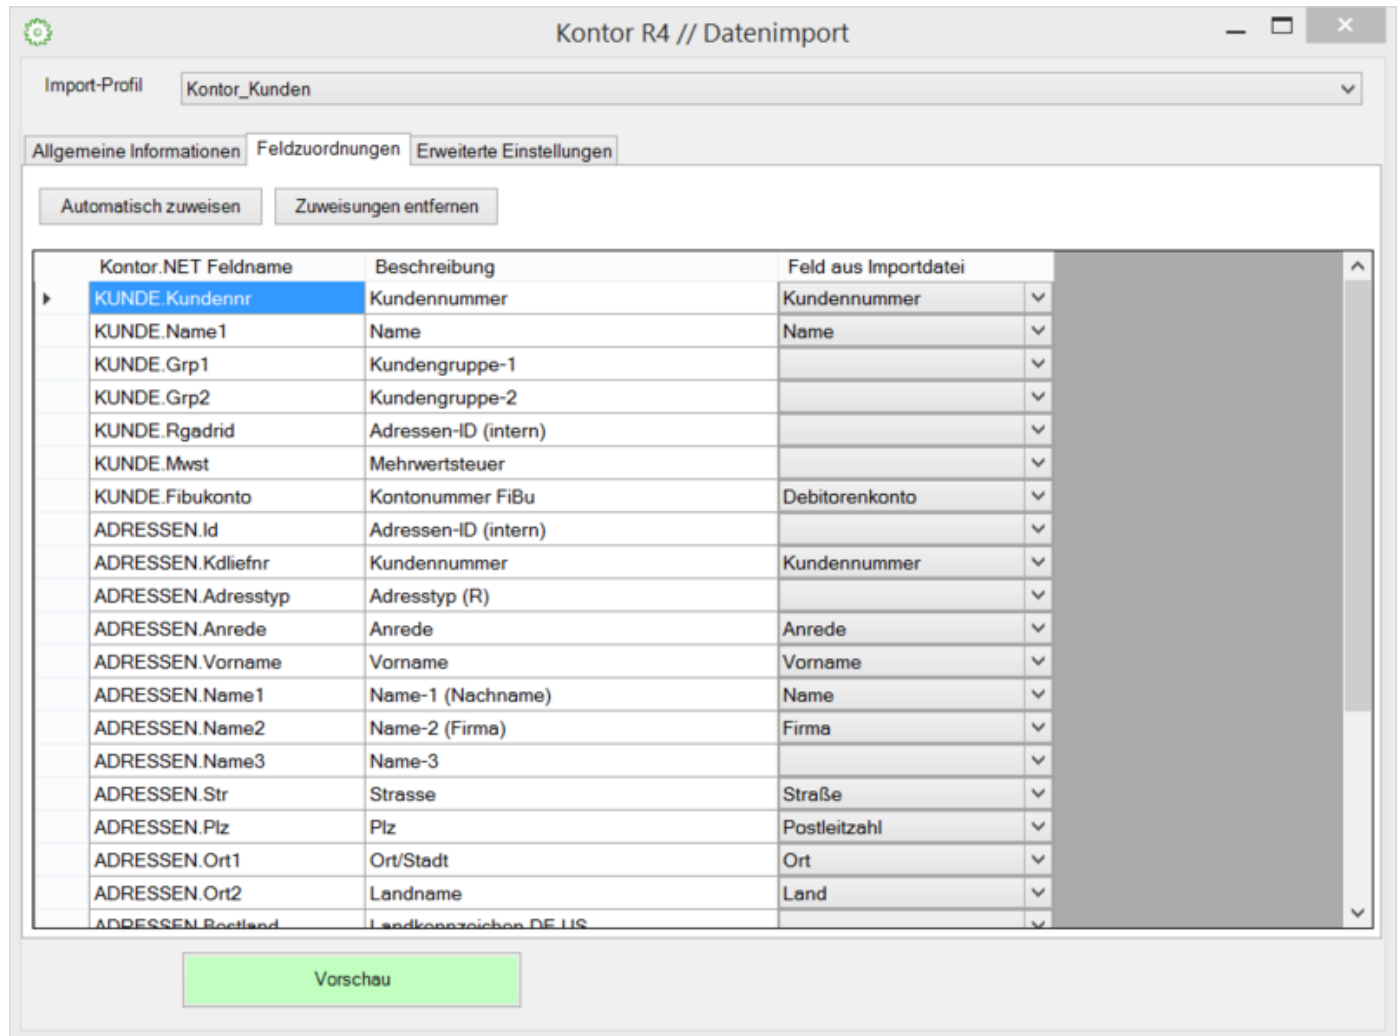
Kontor R4 // Datenimport

Import-Profil Kontor_Kunden

Allgemeine Informationen | Feldzuordnungen | Erweiterte Einstellungen

Automatisch zuweisen | Zuweisungen entfernen

| Kontor.NET Feldname | Beschreibung | Feld aus Importdatei |
|---|---|---|
| KUNDE.Kundennr | Kundennummer | Kundennummer |
| KUNDE.Name1 | Name | Name |
| KUNDE.Grp1 | Kundengruppe-1 | |
| KUNDE.Grp2 | Kundengruppe-2 | |
| KUNDE.Rgadrid | Adressen-ID (intern) | |
| KUNDE.Mwst | Mehrwertsteuer | |
| KUNDE.Fibukonto | Kontonummer FiBu | Debitorenkonto |
| ADRESSEN.Id | Adressen-ID (intern) | |
| ADRESSEN.Kdliefnr | Kundennummer | Kundennummer |
| ADRESSEN.Adresstyp | Adresstyp (R) | |
| ADRESSEN.Anrede | Anrede | Anrede |
| ADRESSEN.Vorname | Vorname | Vorname |
| ADRESSEN.Name1 | Name-1 (Nachname) | Name |
| ADRESSEN.Name2 | Name-2 (Firma) | Firma |
| ADRESSEN.Name3 | Name-3 | |
| ADRESSEN.Str | Strasse | Straße |
| ADRESSEN.Plz | Plz | Postleitzahl |
| ADRESSEN.Ort1 | Ort/Stadt | Ort |
| ADRESSEN.Ort2 | Landname | Land |
| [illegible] | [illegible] | |

Vorschau